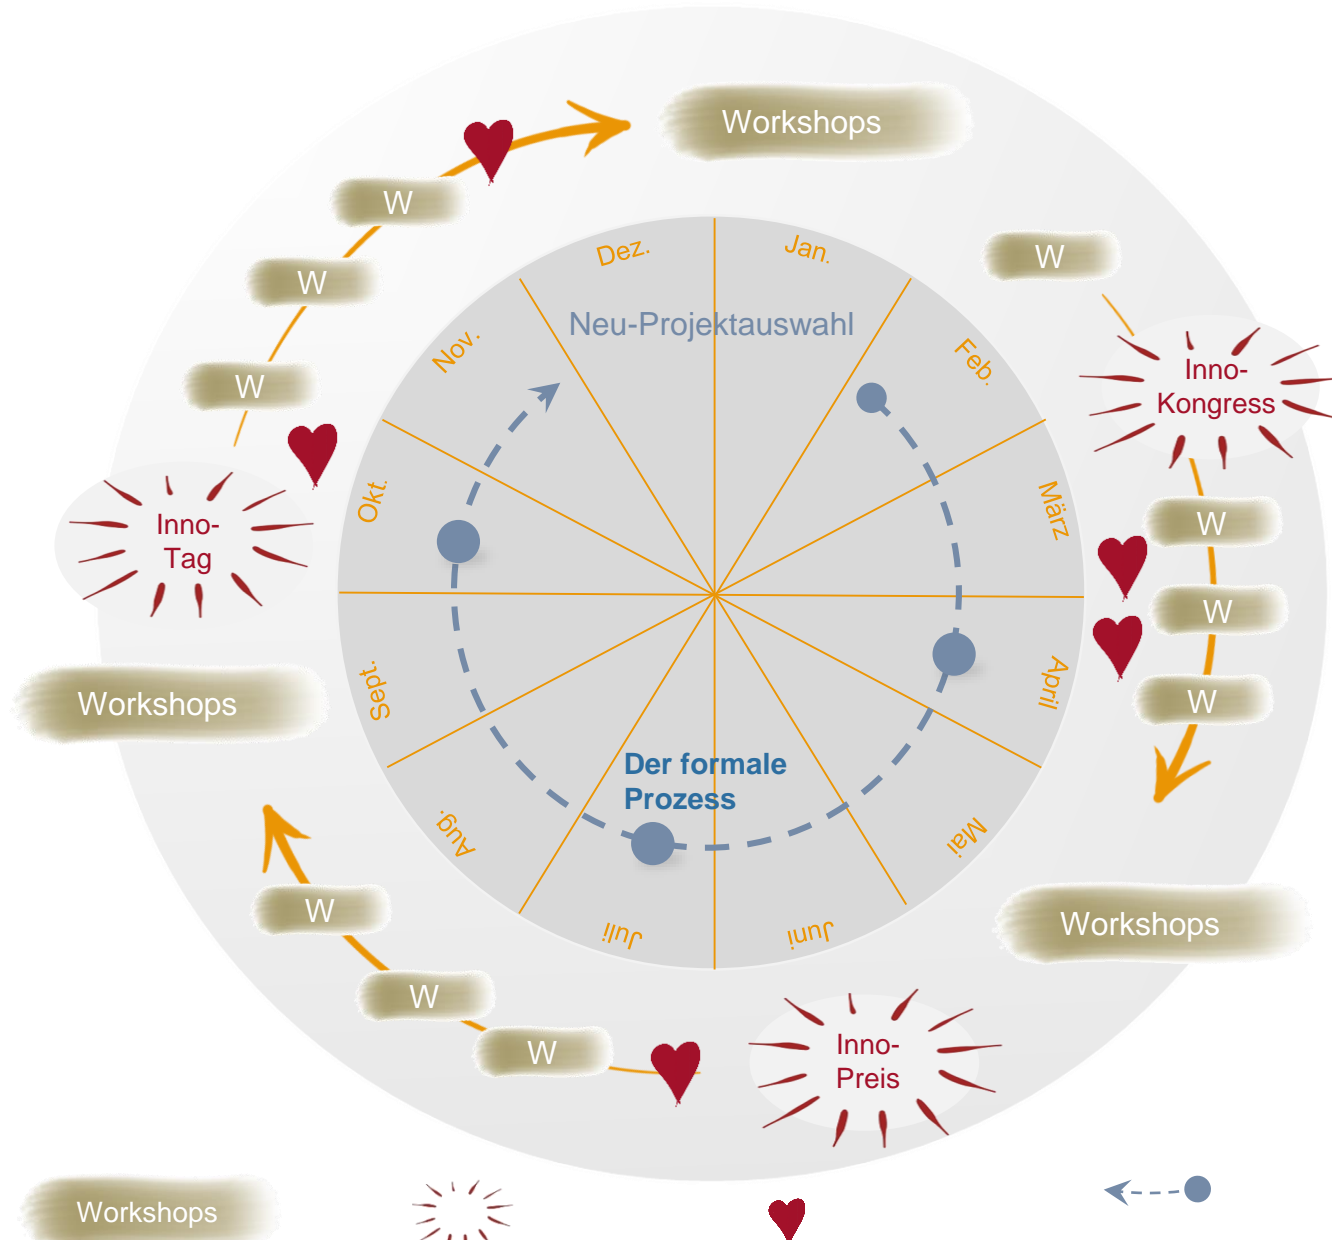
Workshops

W

W

W

W

Inno-Kongress

Inno-Tag

W

W

W

Workshops

Workshops

W

W

W

Inno-Preis

Dez.

Jan.

Nov.

Feb.

Neu-Projektauswahl

Okt.

März

Sept.

April

Aug.

Mai

Juli

Juni

Der formale Prozess

Workshops